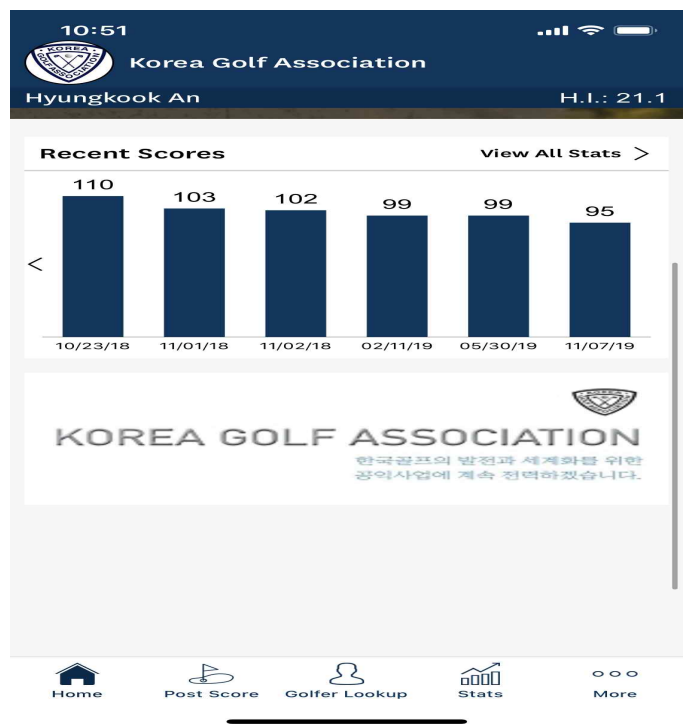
10:51

KOREA GOLF ASSOCIATION

Korea Golf Association

Hyungkook An

H.I.: 21.1

Recent Scores

View All Stats >

110
103
102
99
99
95

<

10/23/18
11/01/18
11/02/18
02/11/19
05/30/19
11/07/19

KOREA GOLF ASSOCIATION

한국골프의 발전과 세계화를 위한 공익사업에 계속 전력하겠습니다.

Home

Post Score

Golfer Lookup

Stats

More